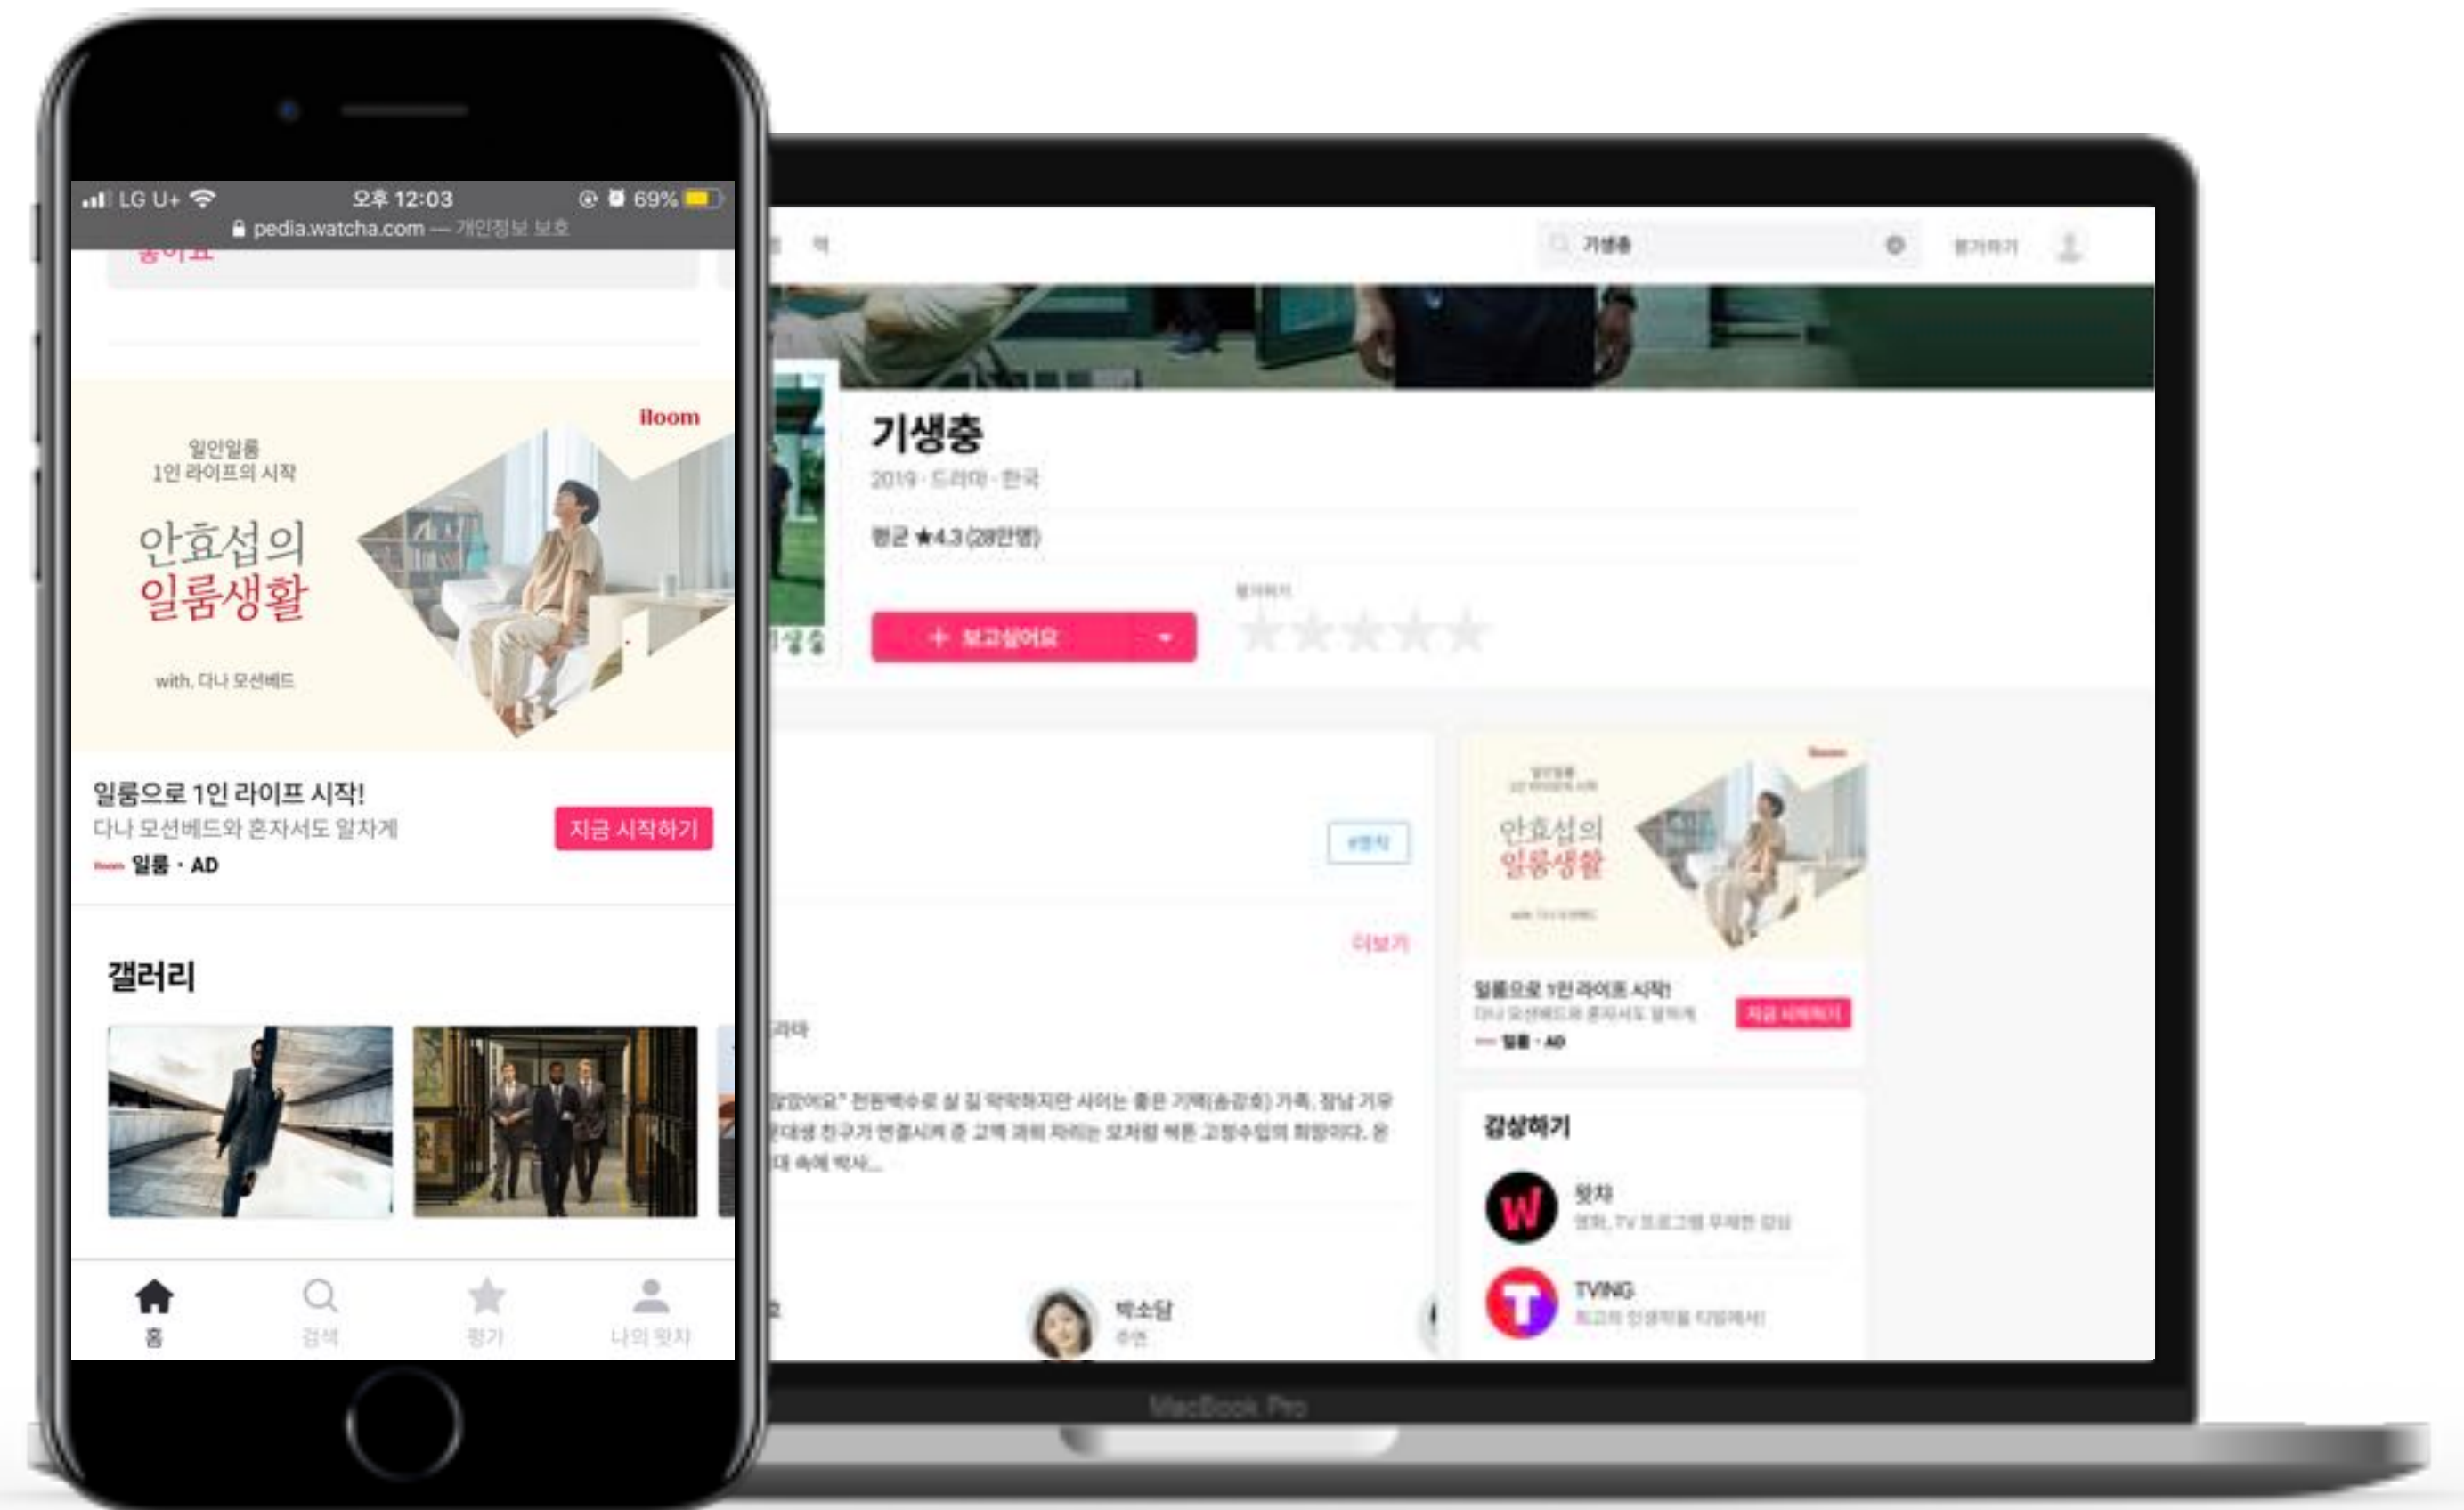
LG U+ 오후 12:03 69%
pedia.watcha.com — 개인정보 보호

iloom

일인일룸
1인 라이프의 시작

안효섭의
일룸생활

with. 다나 모션베드

일룸으로 1인 라이프 시작!
다나 모션베드와 혼자서도 알차게
지금 시작하기
일룸 · AD

갤러리

홈 검색 평가 나의 왓챠

기생충

평가하기

기생충
2019 · 드라마 · 한국
평균 ★4.3 (28만명)
+ 보고싶어요
평가하기

더보기

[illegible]

일룸으로 1인 라이프 시작!
다나 모션베드와 혼자서도 알차게
지금 시작하기
일룸 · AD

감상하기
왓챠
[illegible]
TVING
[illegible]

박소담
주연

MacBook Pro